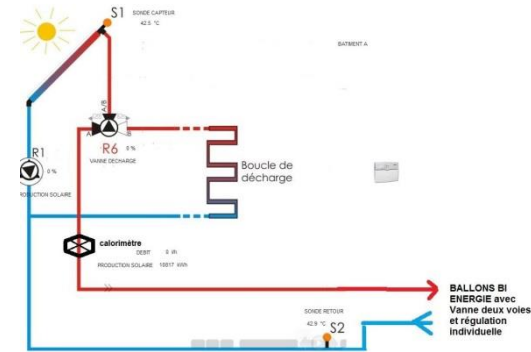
S1 SONDE CAPTEUR
42.5 °C

BATIMENT A

A/B
A
B
R6 0 %
VANNE DECHARGE

Boucle de décharge

R1
0 %
PRODUCTION SOLAIRE

calorimètre
DEBIT 0 l/h
PRODUCTION SOLAIRE 10817 kWh

BALLONS BI ENERGIE avec Vanne deux voies et régulation individuelle

SONDE RETOUR
42.9 °C
S2